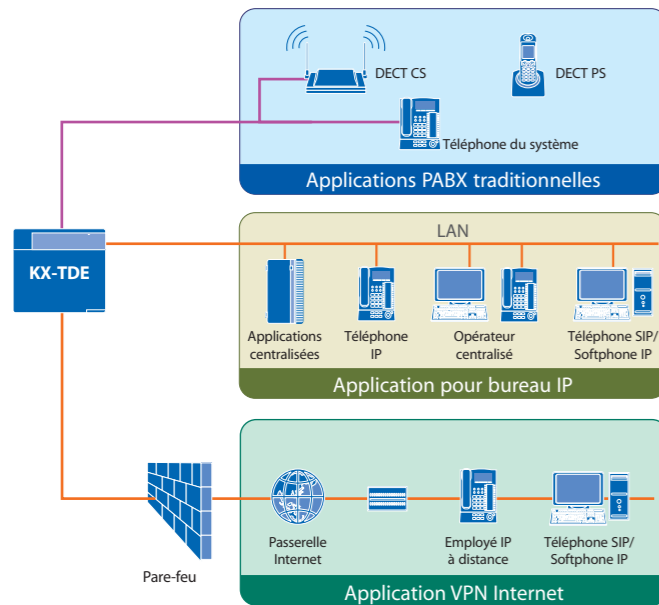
DECT CS

DECT PS

Téléphone du système

Applications PABX traditionnelles

KX-TDE

LAN

Applications centralisées

Téléphone IP

Opérateur centralisé

Téléphone SIP/ Softphone IP

Application pour bureau IP

Pare-feu

Passerelle Internet

Employé IP à distance

Téléphone SIP/ Softphone IP

Application VPN Internet